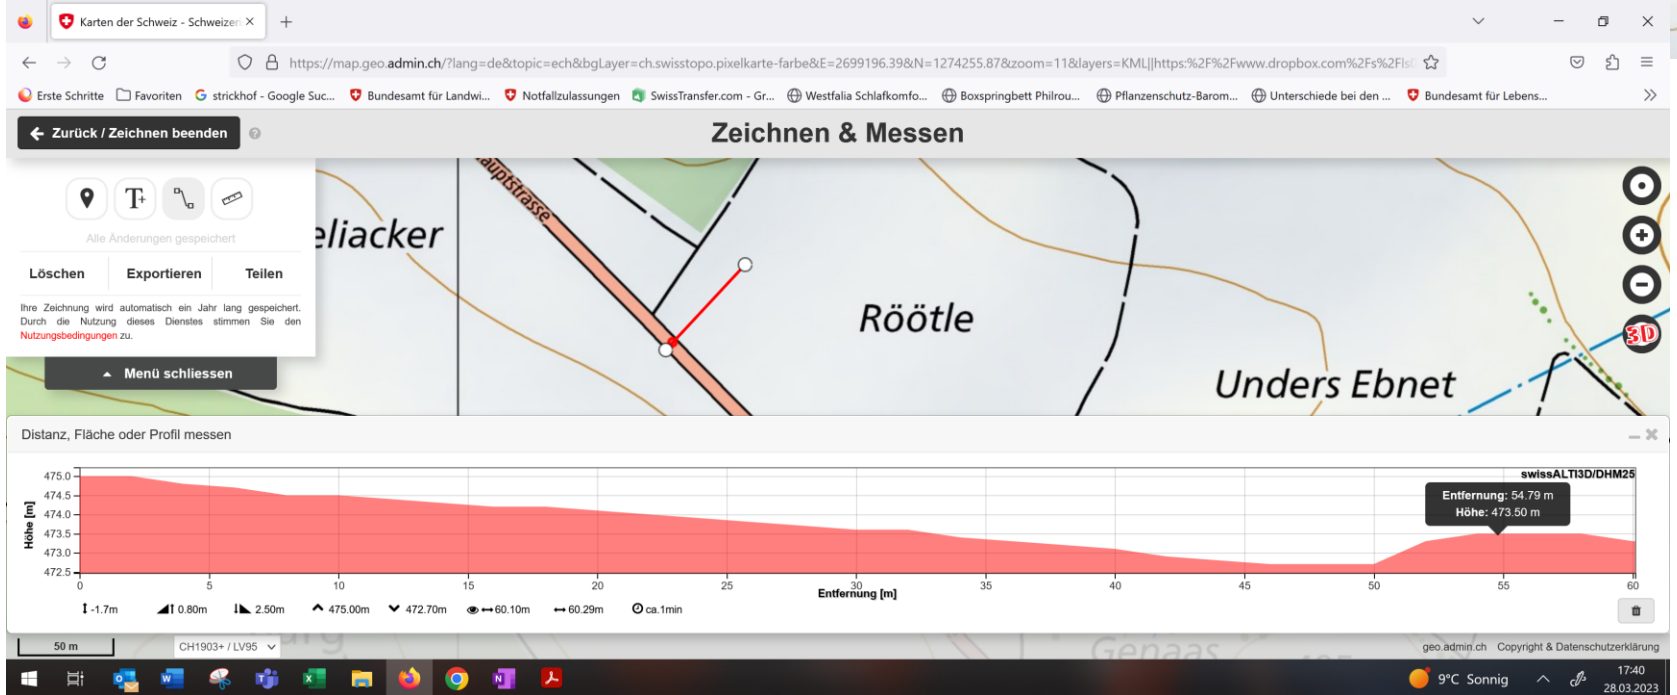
Karten der Schweiz - Schweizer ×

https://map.geo.admin.ch/?lang=de&topic=ech&bgLayer=ch.swisstopo.pixelkarte-farbe&E=2699196.39&N=1274255.87&zoom=11&layers=KML||https:%2F%2Fwww.dropbox.com%2Fs%2Fls

Erste Schritte | Favoriten | strickhof - Google Suc... | Bundesamt für Landwi... | Notfallzulassungen | SwissTransfer.com - Gr... | Westfalia Schlafkomfo... | Boxspringbett Philrou... | Pflanzenschutz-Barom... | Unterschiede bei den ... | Bundesamt für Lebens...

Zurück / Zeichnen beenden

Zeichnen & Messen

Alle Änderungen gespeichert

Löschen | Exportieren | Teilen

Ihre Zeichnung wird automatisch ein Jahr lang gespeichert. Durch die Nutzung dieses Dienstes stimmen Sie den Nutzungsbedingungen zu.

Menü schliessen

eliacker

uptstrasse

Röötle

Unders Ebnet

Distanz, Fläche oder Profil messen

swissALTI3D/DHM25

Entfernung: 54.79 m
Höhe: 473.50 m

Höhe [m]

475.0
474.5
474.0
473.5
473.0
472.5

0 | 5 | 10 | 15 | 20 | 25 | 30 | 35 | 40 | 45 | 50 | 55 | 60

Entfernung [m]

-1.7m | 0.80m | 2.50m | 475.00m | 472.70m | 60.10m | 60.29m | ca.1min

50 m

CH1903+ / LV95

Genaas

geo.admin.ch | Copyright & Datenschutzerklärung

9°C Sonnig

17:40
28.03.2023